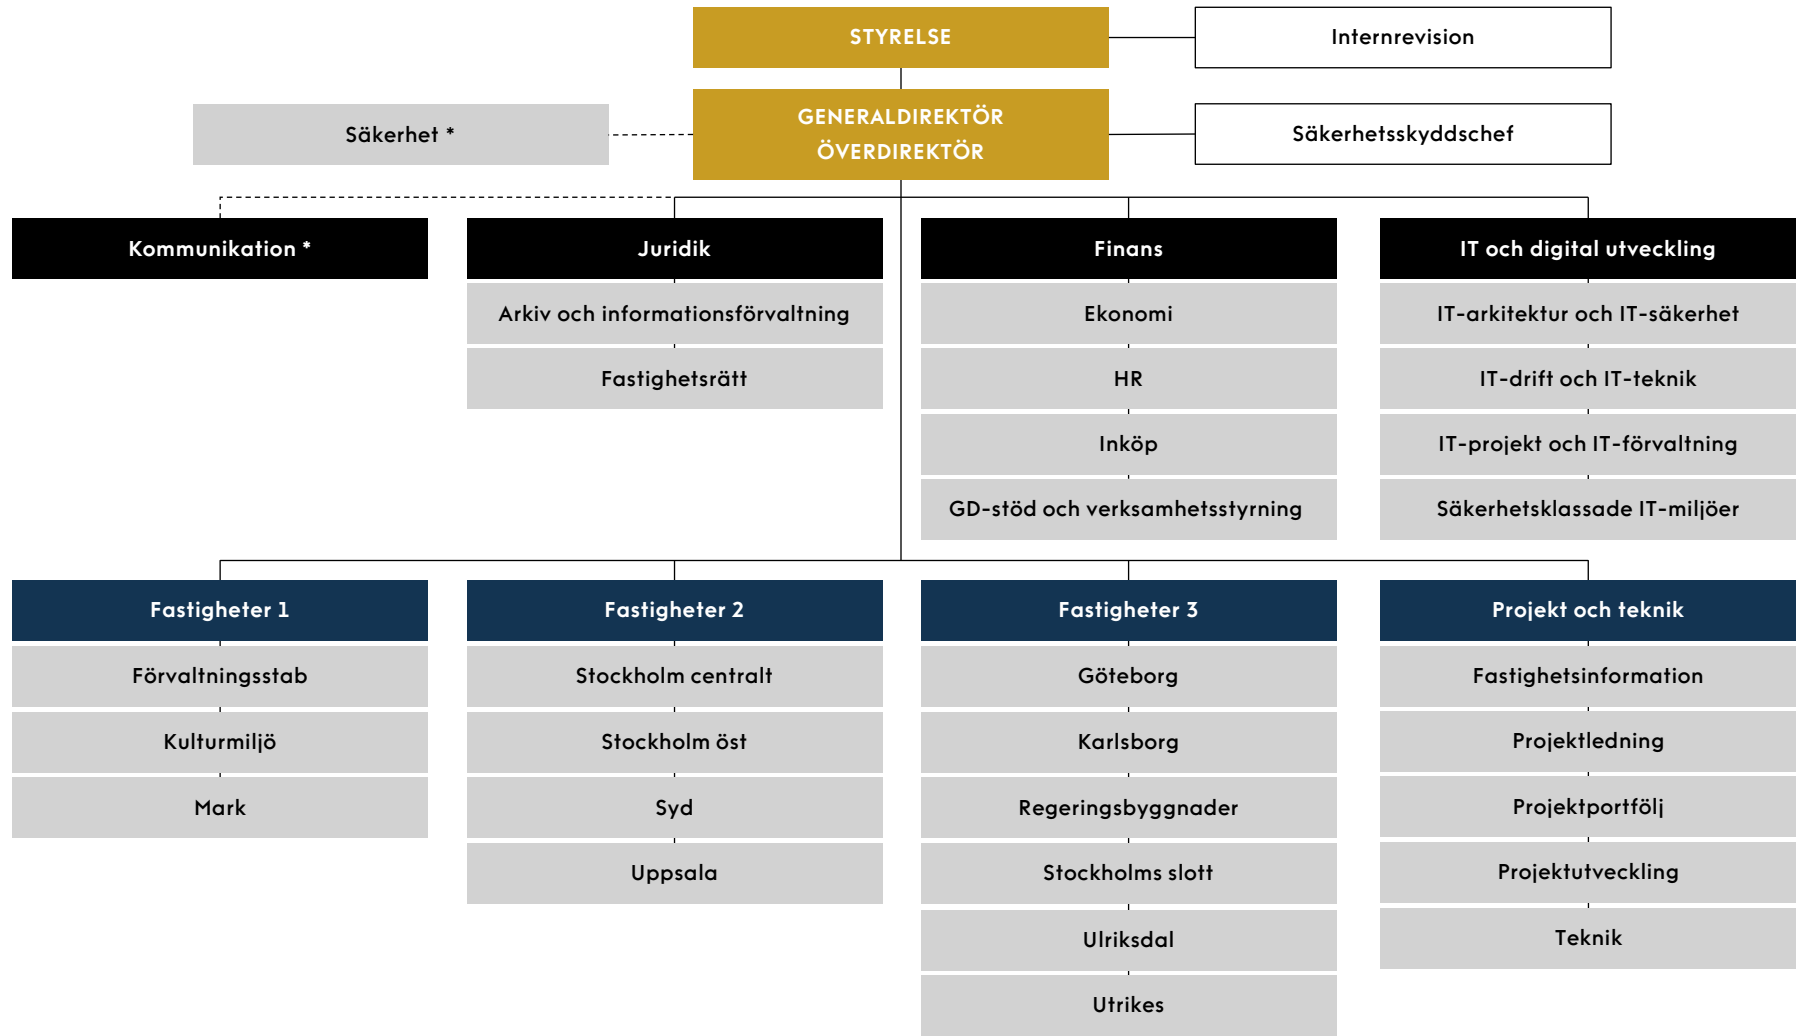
STYRELSE

Internrevision

Säkerhet *

GENERALDIREKTÖR
ÖVERDIREKTÖR

Säkerhetsskyddschef

Kommunikation *

Juridik
Arkiv och informationsförvaltning
Fastighetsrätt

Finans
Ekonomi
HR
Inköp
GD-stöd och verksamhetsstyrning

IT och digital utveckling
IT-arkitektur och IT-säkerhet
IT-drift och IT-teknik
IT-projekt och IT-förvaltning
Säkerhetsklassade IT-miljöer

Fastigheter 1
Förvaltningsstab
Kulturmiljö
Mark

Fastigheter 2
Stockholm centralt
Stockholm öst
Syd
Uppsala

Fastigheter 3
Göteborg
Karlsborg
Regeringsbyggnader
Stockholms slott
Ulriksdal
Utrikes

Projekt och teknik
Fastighetsinformation
Projektledning
Projektportfölj
Projektutveckling
Teknik